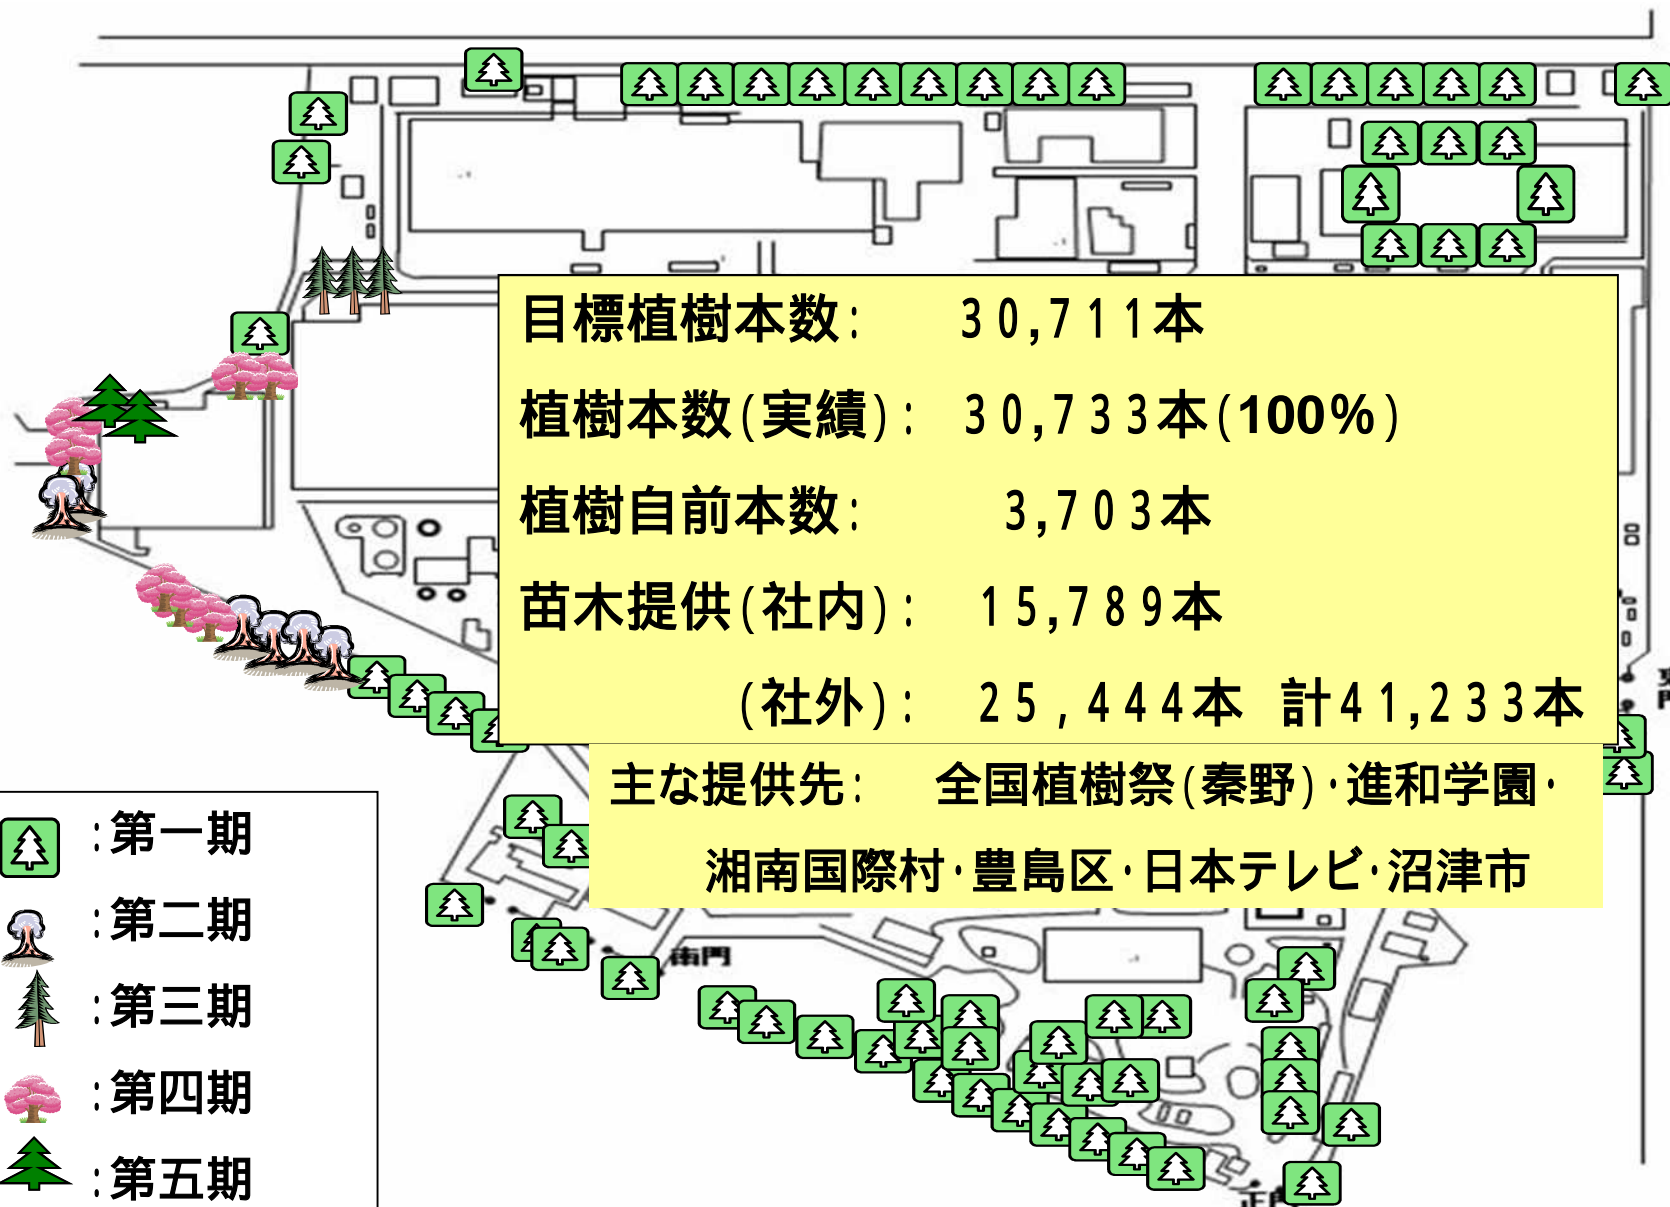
目標植樹本数： 30,711本

植樹本数(実績)： 30,733本(100%)

植樹自前本数： 3,703本

苗木提供(社内)： 15,789本

(社外)： 25,444本 計41,233本

主な提供先： 全国植樹祭(秦野)･進和学園･湘南国際村･豊島区･日本テレビ･沼津市

:第一期

:第二期

:第三期

:第四期

:第五期

南門